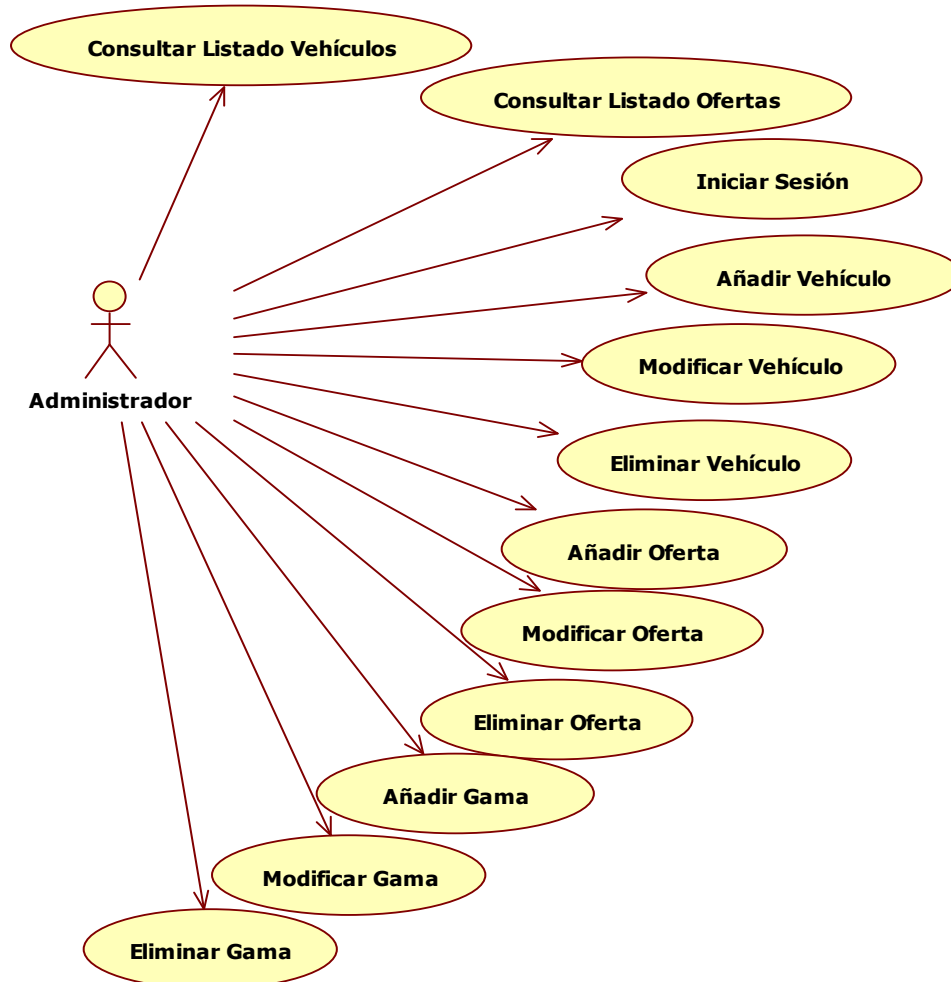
Consultar Listado Vehículos

Consultar Listado Ofertas

Iniciar Sesión

Añadir Vehículo

Administrador

Modificar Vehículo

Eliminar Vehículo

Añadir Oferta

Modificar Oferta

Eliminar Oferta

Añadir Gama

Modificar Gama

Eliminar Gama